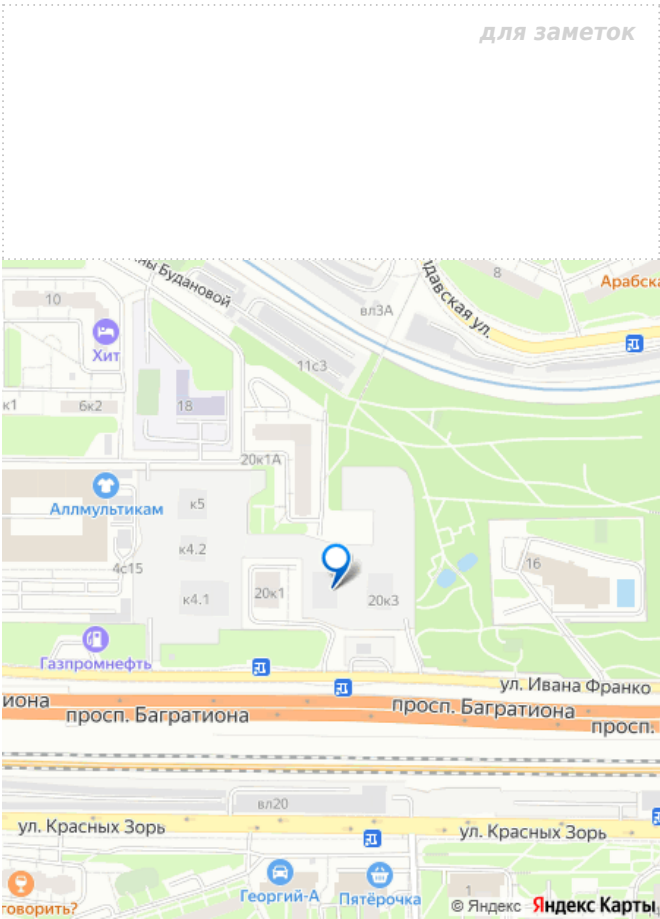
для заметок

10
ны Будановой
даевская ул.
8
Арабска
вл3А
Хит
11с3
к1
6к2
18
20к1А
Аллмультикам
к5
к4.2
4с15
к4.1
20к1
20к3
16
Газпромнефть
ул. Ивана Франко
иона
просп. Багратиона
просп. Багратиона
просп.
вл20
ул. Красных Зорь
ул. Красных Зорь
Георгий-А
Пятёрочка
оворить?
1
© Яндекс
Яндекс Карты